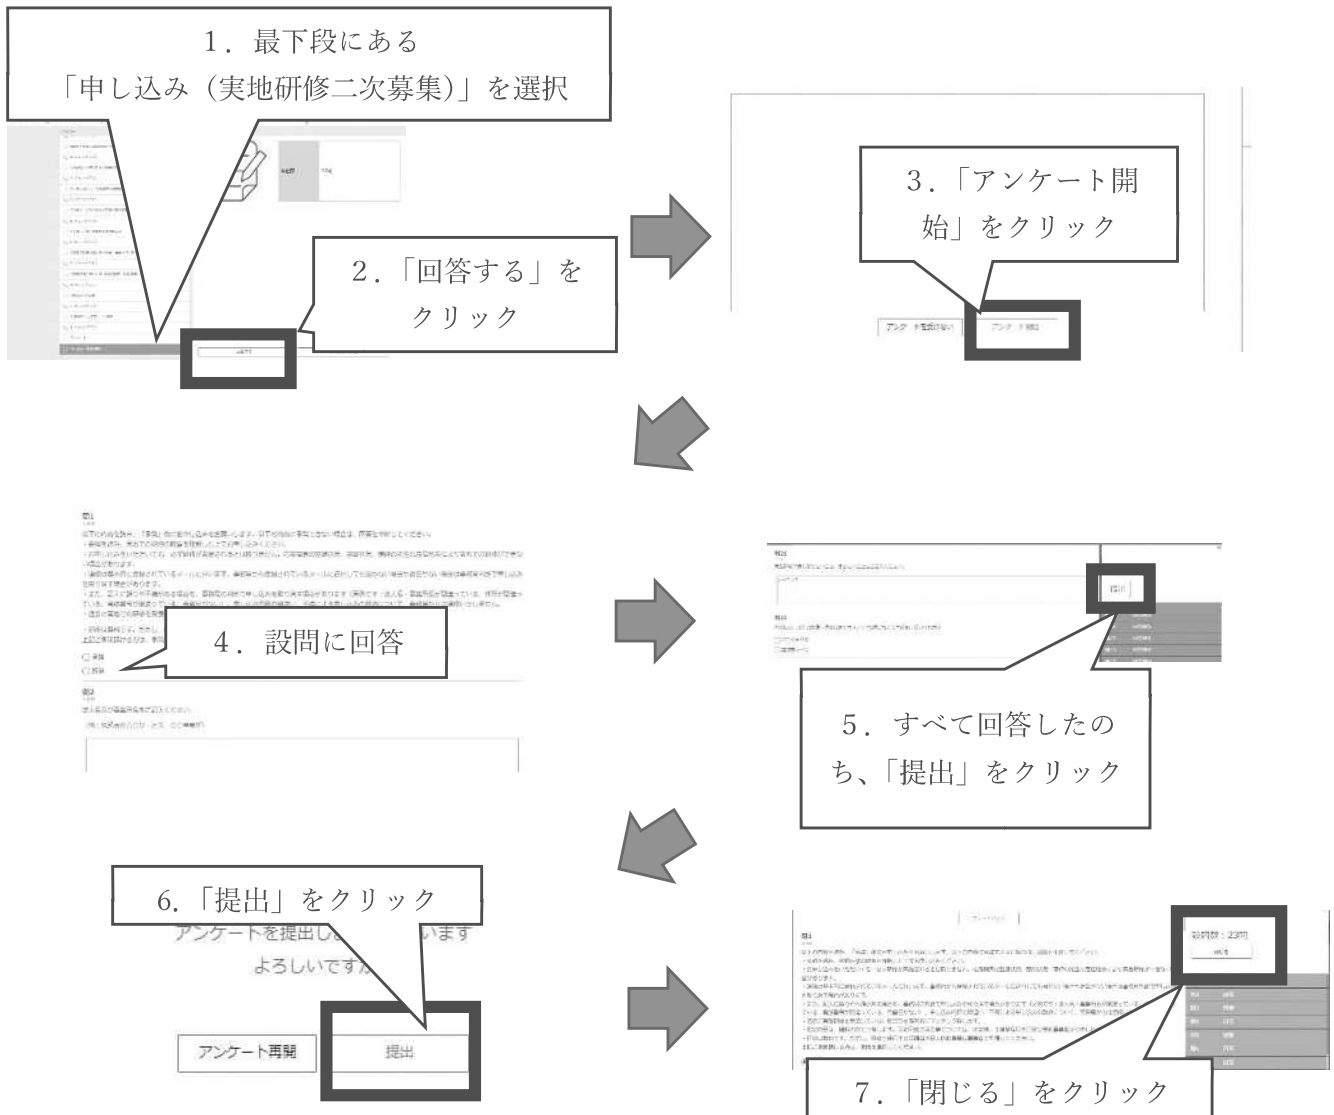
1．最下段にある
「申し込み（実地研修二次募集）」を選択

2．「回答する」をクリック

3．「アンケート開始」をクリック

4．設問に回答

提出

5．すべて回答したのち、「提出」をクリック

6.「提出」をクリック

アンケートを提出し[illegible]います
よろしいですか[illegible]

アンケート再開

提出

設問数：23問

7．「閉じる」をクリック